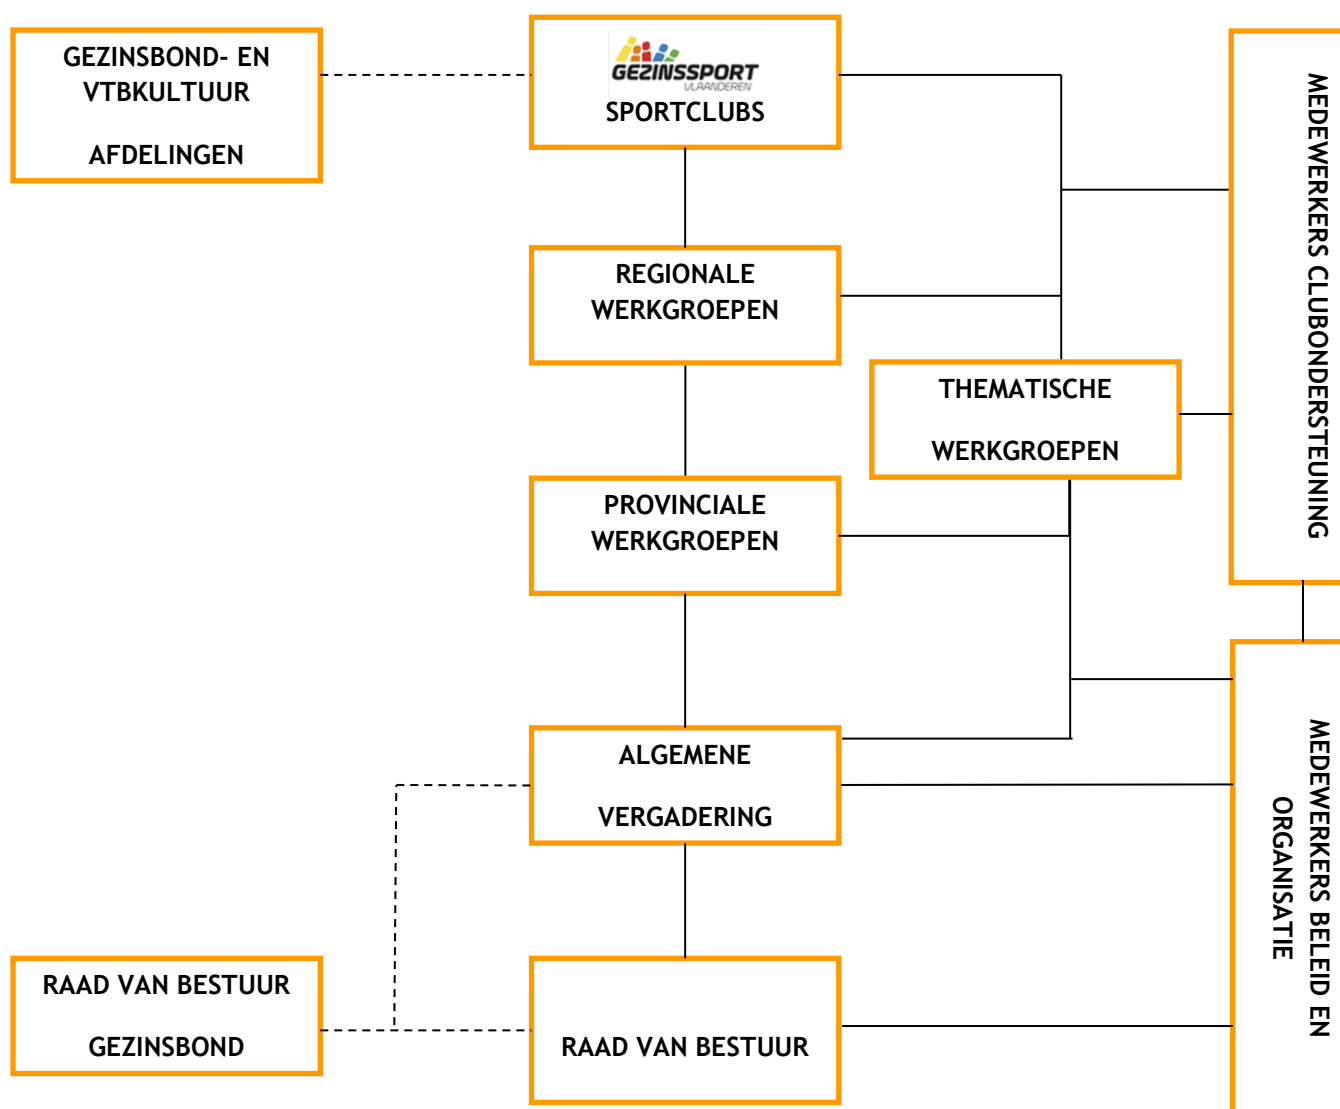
GEZINSBOND- EN VTBKULTUUR

AFDELINGEN

GEZINSSPORT VLAANDEREN

SPORTCLUBS

MEDEWERKERS CLUBONDERSTEUNING

REGIONALE WERKGROEPEN

THEMATISCHE

WERKGROEPEN

PROVINCIALE WERKGROEPEN

ALGEMENE

VERGADERING

MEDEWERKERS BELEID EN ORGANISATIE

RAAD VAN BESTUUR

GEZINSBOND

RAAD VAN BESTUUR